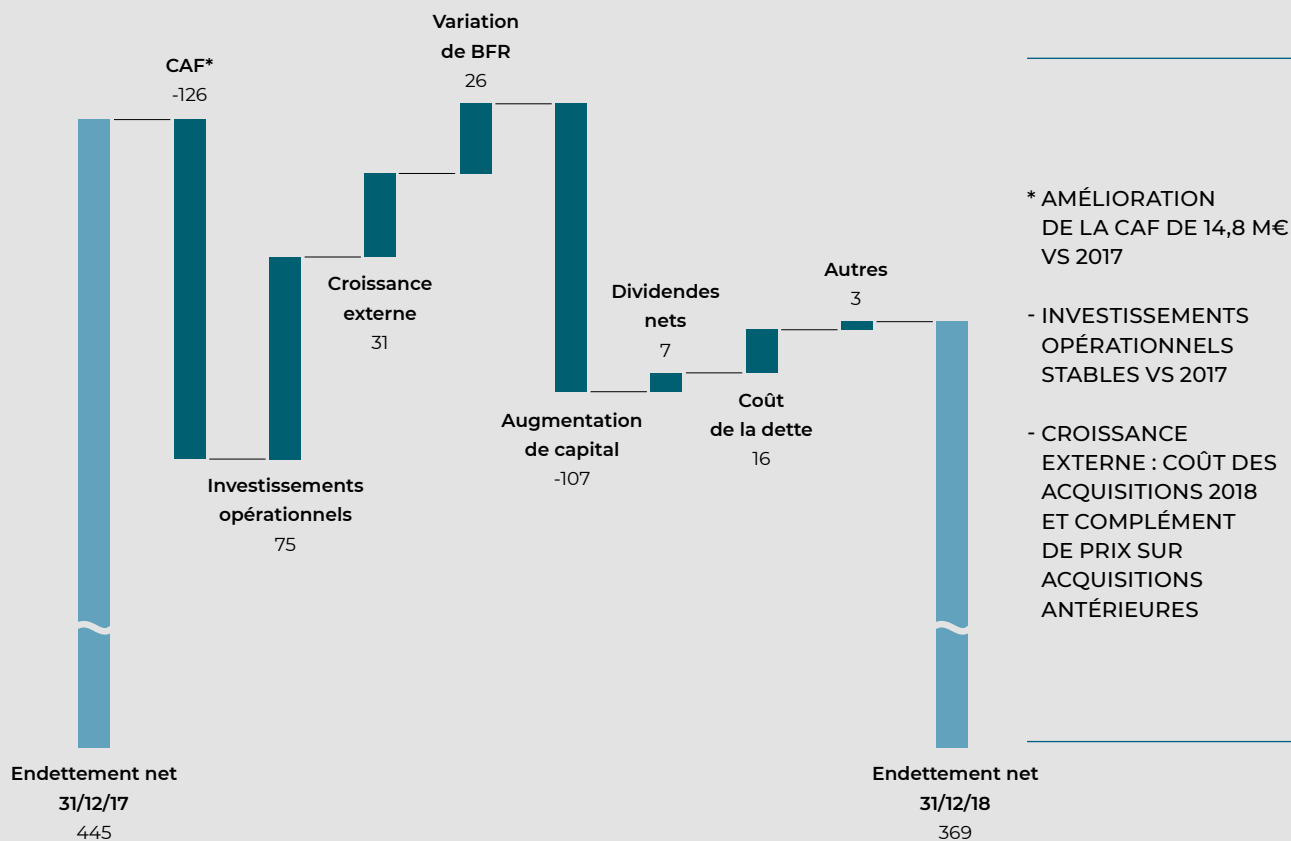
Variation de BFR
26

CAF*
-126

Croissance externe
31

Dividendes nets
7

Autres
3

Investissements opérationnels
75

Augmentation de capital
-107

Coût de la dette
16

Endettement net
31/12/17
445

Endettement net
31/12/18
369

* AMÉLIORATION DE LA CAF DE 14,8 M€ VS 2017

- INVESTISSEMENTS OPÉRATIONNELS STABLES VS 2017

- CROISSANCE EXTERNE : COÛT DES ACQUISITIONS 2018 ET COMPLÉMENT DE PRIX SUR ACQUISITIONS ANTÉRIEURES